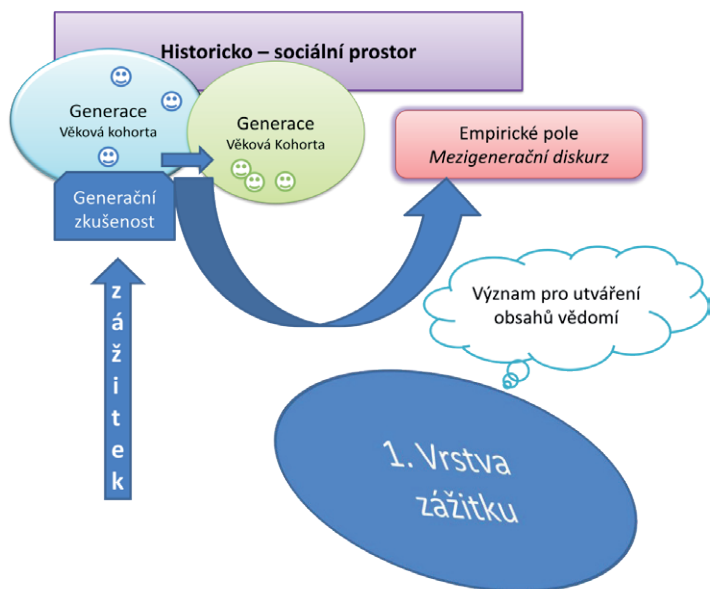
Historicko – sociální prostor

Generace
Věková kohorta

Generace
Věková Kohorta

Generační zkušenost

Empirické pole
*Mezigenerační diskurz*

Význam pro utváření obsahů vědomí

z
á
ž
i
t
e
k

1. Vrstva zážitku